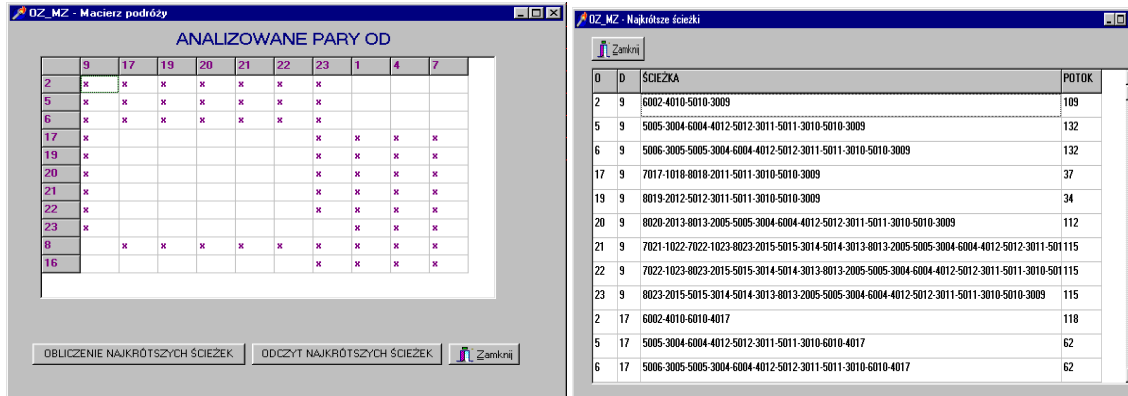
OZ_MZ - Macierz podróży

ANALIZOWANE PARY OD

| | 9 | 17 | 19 | 20 | 21 | 22 | 23 | 1 | 4 | 7 |
|---|---|---|---|---|---|---|---|---|---|---|
| 2 | x | x | x | x | x | x | x | | | |
| 5 | x | x | x | x | x | x | x | | | |
| 6 | x | x | x | x | x | x | x | | | |
| 17 | x | | | | | | x | x | x | x |
| 19 | x | | | | | | x | x | x | x |
| 20 | x | | | | | | x | x | x | x |
| 21 | x | | | | | | x | x | x | x |
| 22 | x | | | | | | x | x | x | x |
| 23 | x | | | | | | | x | x | x |
| 8 | | x | x | x | x | x | x | x | x | x |
| 16 | | | | | | | x | x | x | x |

OBLICZENIE NAJKRÓTSZYCH ŚCIEŻEK | ODCZYT NAJKRÓTSZYCH ŚCIEŻEK | Zamknij

OZ_MZ - Najkrótsze ścieżki

Zamknij

| O | D | ŚCIEŻKA | POTOK |
|---|---|---|---|
| 2 | 9 | 6002-4010-5010-3009 | 109 |
| 5 | 9 | 5005-3004-6004-4012-5012-3011-5011-3010-5010-3009 | 132 |
| 6 | 9 | 5006-3005-5005-3004-6004-4012-5012-3011-5011-3010-5010-3009 | 132 |
| 17 | 9 | 7017-1018-8018-2011-5011-3010-5010-3009 | 37 |
| 19 | 9 | 8019-2012-5012-3011-5011-3010-5010-3009 | 34 |
| 20 | 9 | 8020-2013-8013-2005-5005-3004-6004-4012-5012-3011-5011-3010-5010-3009 | 112 |
| 21 | 9 | 7021-1022-7022-1023-8023-2015-5015-3014-5014-3013-8013-2005-5005-3004-6004-4012-5012-3011-501 | 115 |
| 22 | 9 | 7022-1023-8023-2015-5015-3014-5014-3013-8013-2005-5005-3004-6004-4012-5012-3011-5011-3010-501 | 115 |
| 23 | 9 | 8023-2015-5015-3014-5014-3013-8013-2005-5005-3004-6004-4012-5012-3011-5011-3010-5010-3009 | 115 |
| 2 | 17 | 6002-4010-6010-4017 | 118 |
| 5 | 17 | 5005-3004-6004-4012-5012-3011-5011-3010-6010-4017 | 62 |
| 6 | 17 | 5006-3005-5005-3004-6004-4012-5012-3011-5011-3010-6010-4017 | 62 |